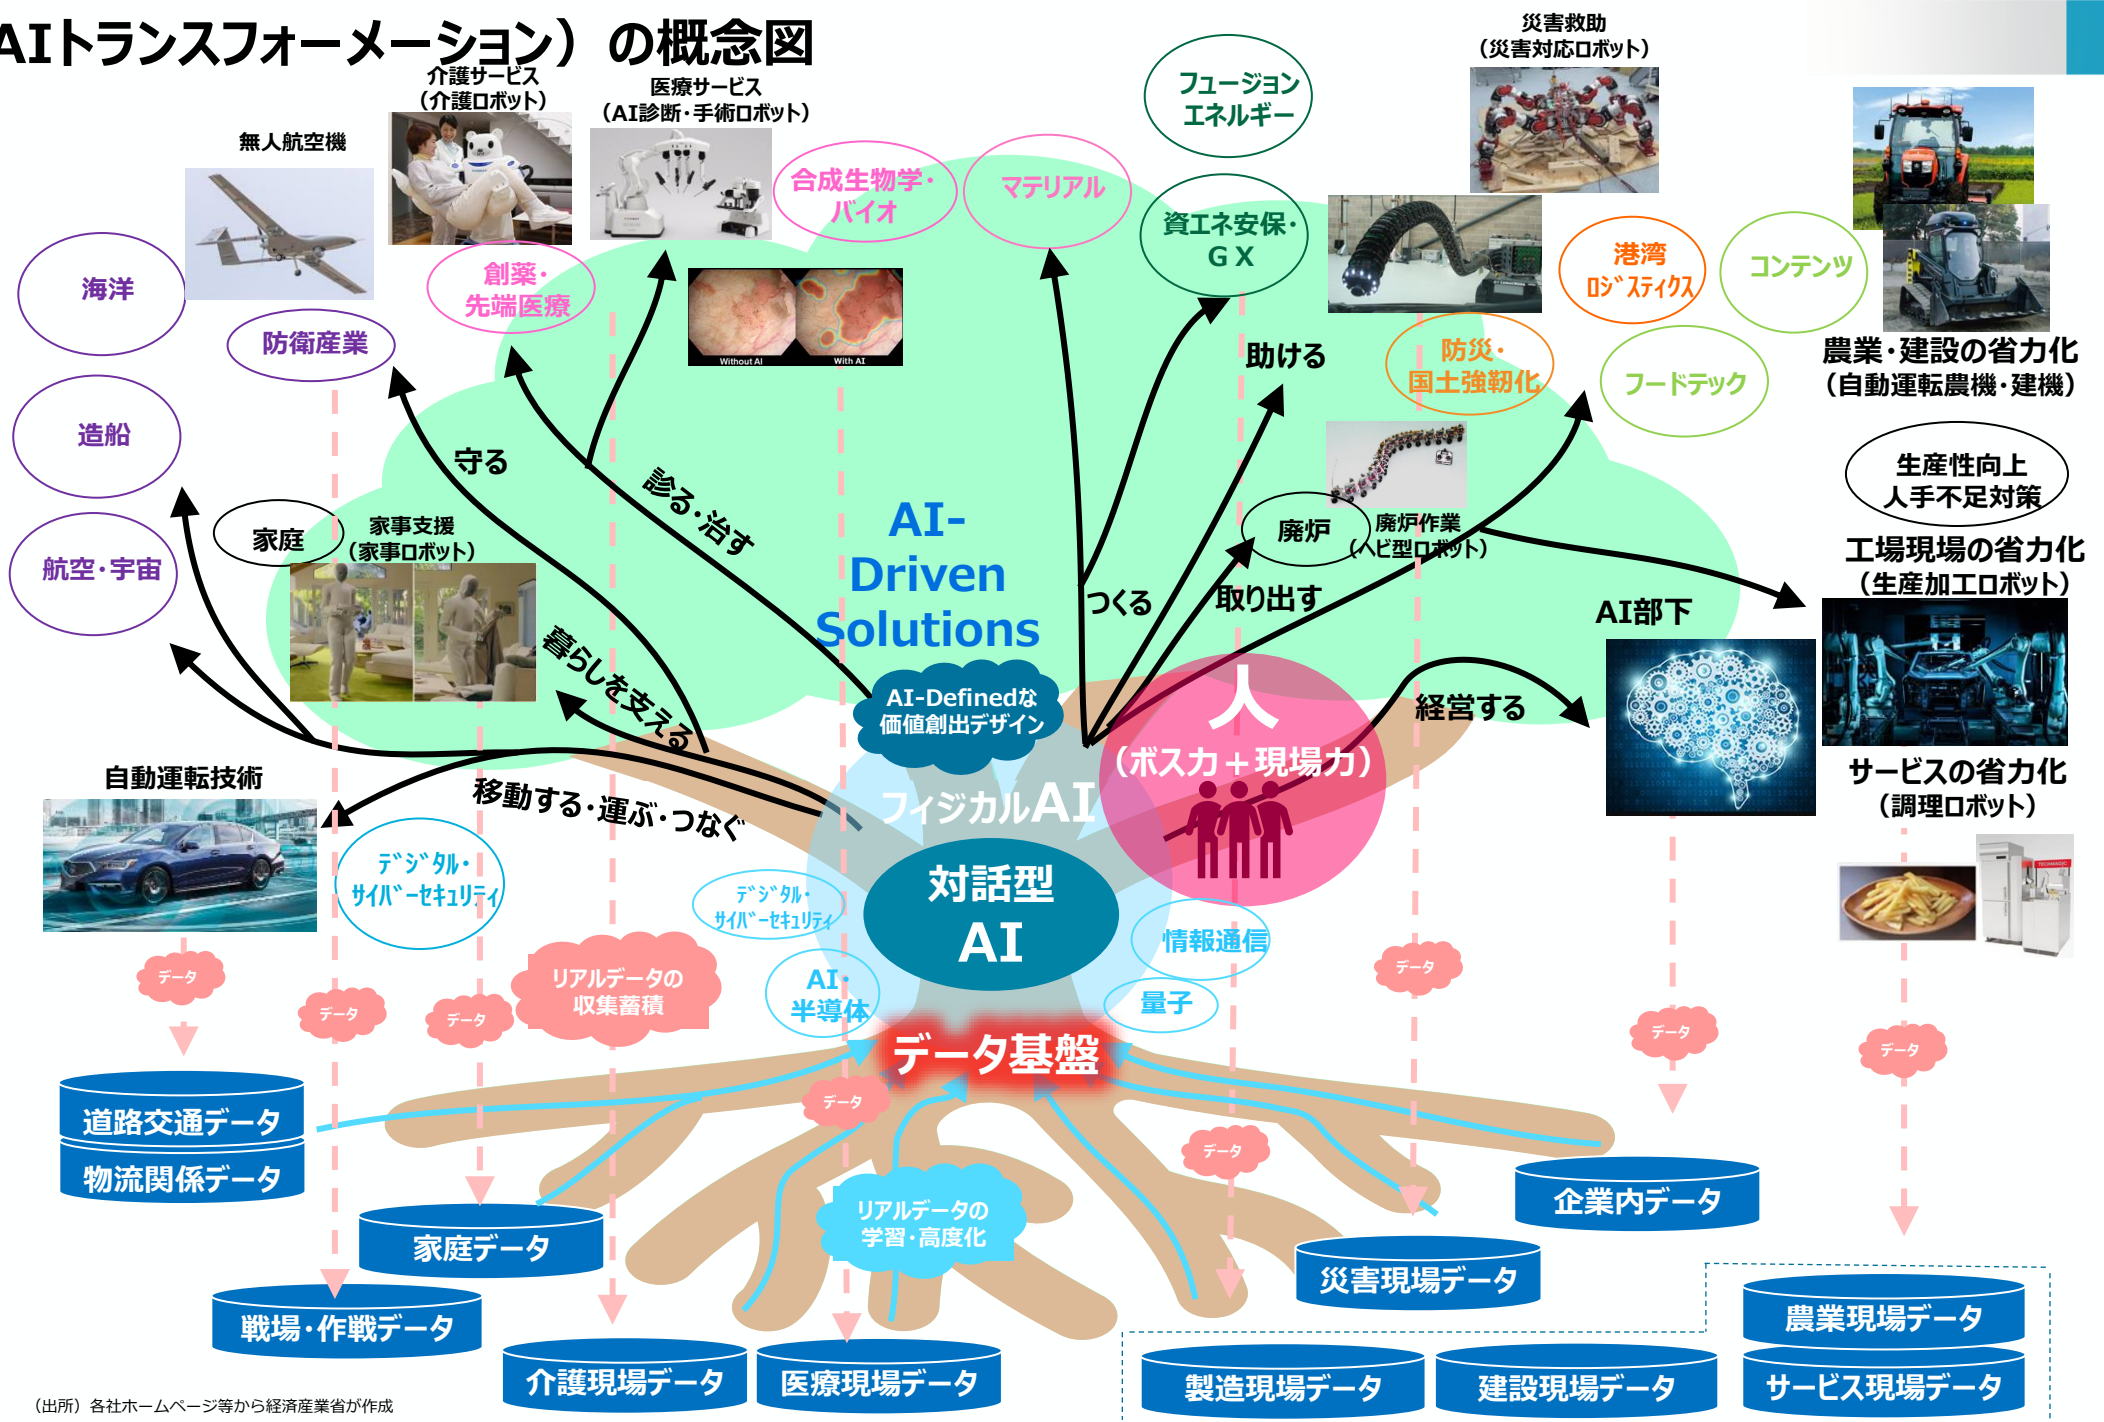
AIトランスフォーメーション）の概念図

介護サービス
（介護ロボット）

医療サービス
（AI診断・手術ロボット）

無人航空機

フュージョン
エネルギー

災害救助
（災害対応ロボット）

合成生物学・
バイオ

マテリアル

資エネ安保・
GX

海洋

創薬・
先端医療

Without AI
With AI

港湾
ﾛｼﾞｽﾃｨｸｽ

コンテンツ

防衛産業

助ける

防災・
国土強靭化

フードテック

農業・建設の省力化
（自動運転農機・建機）

造船

守る

診る・治す

AI-
Driven
Solutions

生産性向上
人手不足対策

家庭

家事支援
（家事ロボット）

廃炉

廃炉作業
（ヘビ型ロボット）

工場現場の省力化
（生産加工ロボット）

航空・宇宙

つくる

取り出す

AI部下

暮らしを支える

AI-Definedな
価値創出デザイン

人

経営する

自動運転技術

（ボス力＋現場力）

移動する・運ぶ・つなぐ

フィジカルAI

サービスの省力化
（調理ロボット）

ﾃﾞｼﾞﾀﾙ・
ｻｲﾊﾞｰｾｷｭﾘﾃｨ

ﾃﾞｼﾞﾀﾙ・
ｻｲﾊﾞｰｾｷｭﾘﾃｨ

対話型
AI

情報通信

データ

リアルデータの
収集蓄積

データ

データ

データ

AI・
半導体

量子

データ

データ基盤

データ

道路交通データ

物流関係データ

データ

データ

データ

企業内データ

リアルデータの
学習・高度化

家庭データ

災害現場データ

戦場・作戦データ

農業現場データ

介護現場データ

医療現場データ

製造現場データ

建設現場データ

サービス現場データ

（出所）各社ホームページ等から経済産業省が作成